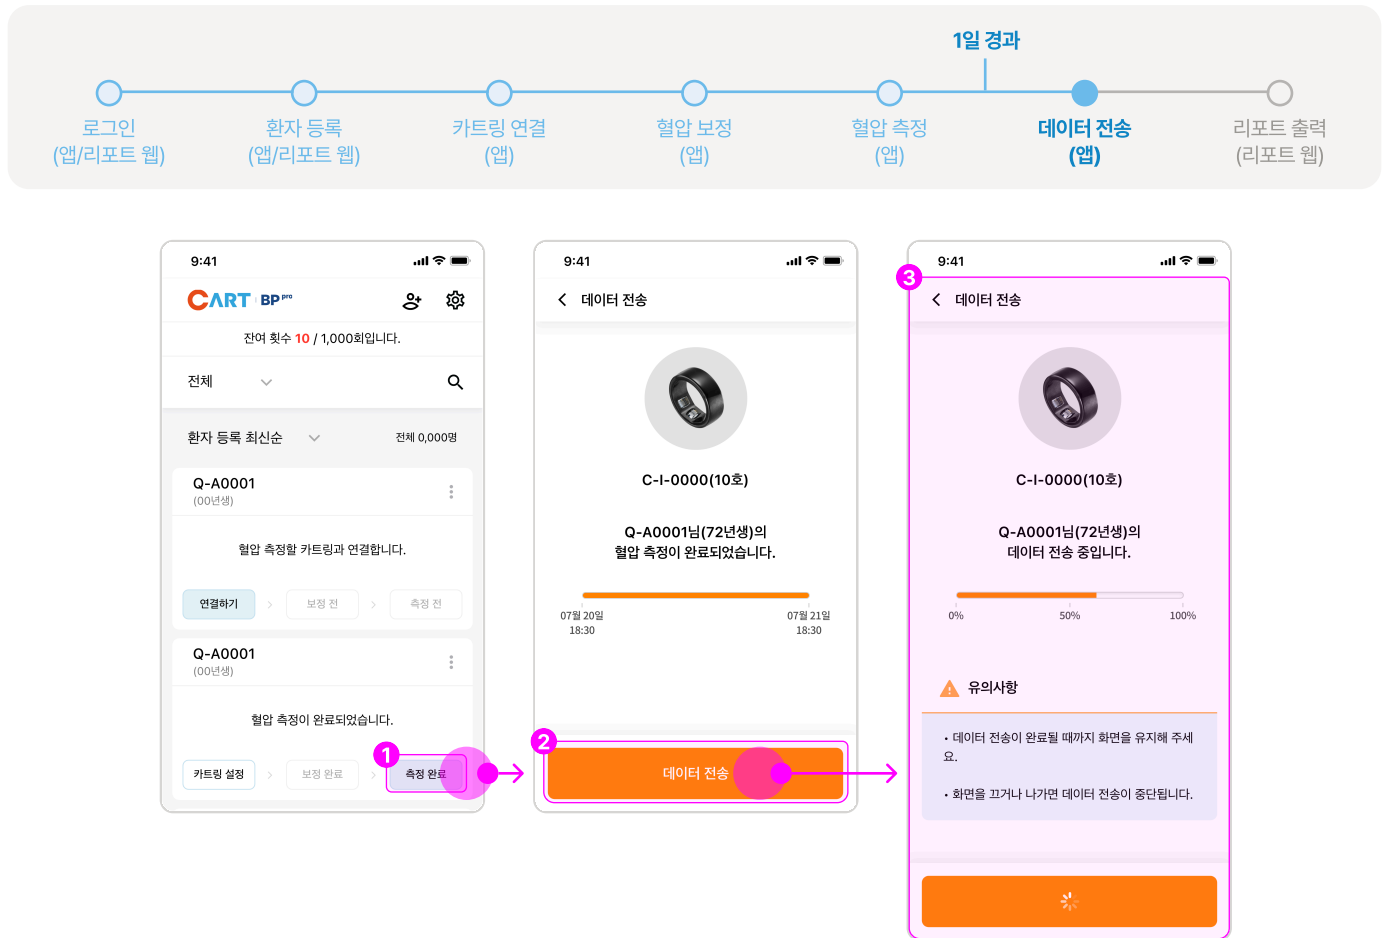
1일 경과

로그인 (앱/리포트 웹)
환자 등록 (앱/리포트 웹)
카트링 연결 (앱)
혈압 보정 (앱)
혈압 측정 (앱)
데이터 전송 (앱)
리포트 출력 (리포트 웹)

9:41
CART BP pro
잔여 횟수 10 / 1,000회입니다.
전체
환자 등록 최신순
전체 0,000명
Q-A0001
(00년생)
혈압 측정할 카트링과 연결합니다.
연결하기
보정 전
측정 전
Q-A0001
(00년생)
혈압 측정이 완료되었습니다.
카트링 설정
보정 완료
1
측정 완료

9:41
데이터 전송
C-I-0000(10호)
Q-A0001님(72년생)의 혈압 측정이 완료되었습니다.
07월 20일 18:30
07월 21일 18:30
2
데이터 전송

9:41
3
데이터 전송
C-I-0000(10호)
Q-A0001님(72년생)의 데이터 전송 중입니다.
0%
50%
100%
유의사항
• 데이터 전송이 완료될 때까지 화면을 유지해 주세요.
• 화면을 끄거나 나가면 데이터 전송이 중단됩니다.